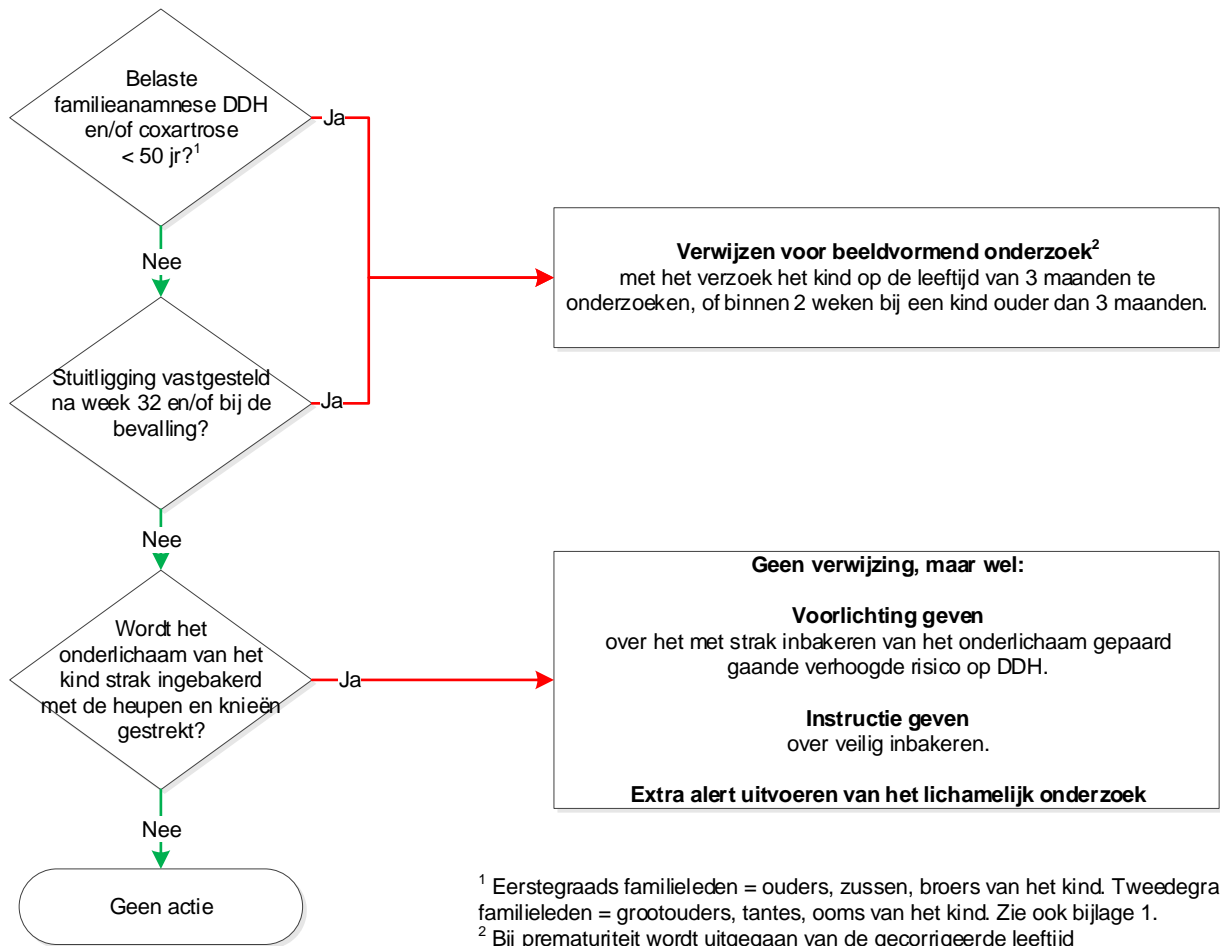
Belaste familieanamnese DDH en/of coxartrose < 50 jr?$^1$

Ja

Nee

Verwijzen voor beeldvormend onderzoek$^2$
met het verzoek het kind op de leeftijd van 3 maanden te onderzoeken, of binnen 2 weken bij een kind ouder dan 3 maanden.

Stuitligging vastgesteld na week 32 en/of bij de bevalling?

Ja

Nee

Wordt het onderlichaam van het kind strak ingebakerd met de heupen en knieën gestrekt?

Ja

Geen verwijzing, maar wel:

Voorlichting geven
over het met strak inbakeren van het onderlichaam gepaard gaande verhoogde risico op DDH.

Instructie geven
over veilig inbakeren.

Extra alert uitvoeren van het lichamelijk onderzoek

Nee

Geen actie

$^1$ Eerstegraads familieleden = ouders, zussen, broers van het kind. Tweedegra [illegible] familieleden = grootouders, tantes, ooms van het kind. Zie ook bijlage 1.
$^2$ Bij prematuriteit wordt uitgegaan van de gecorrigeerde leeftijd